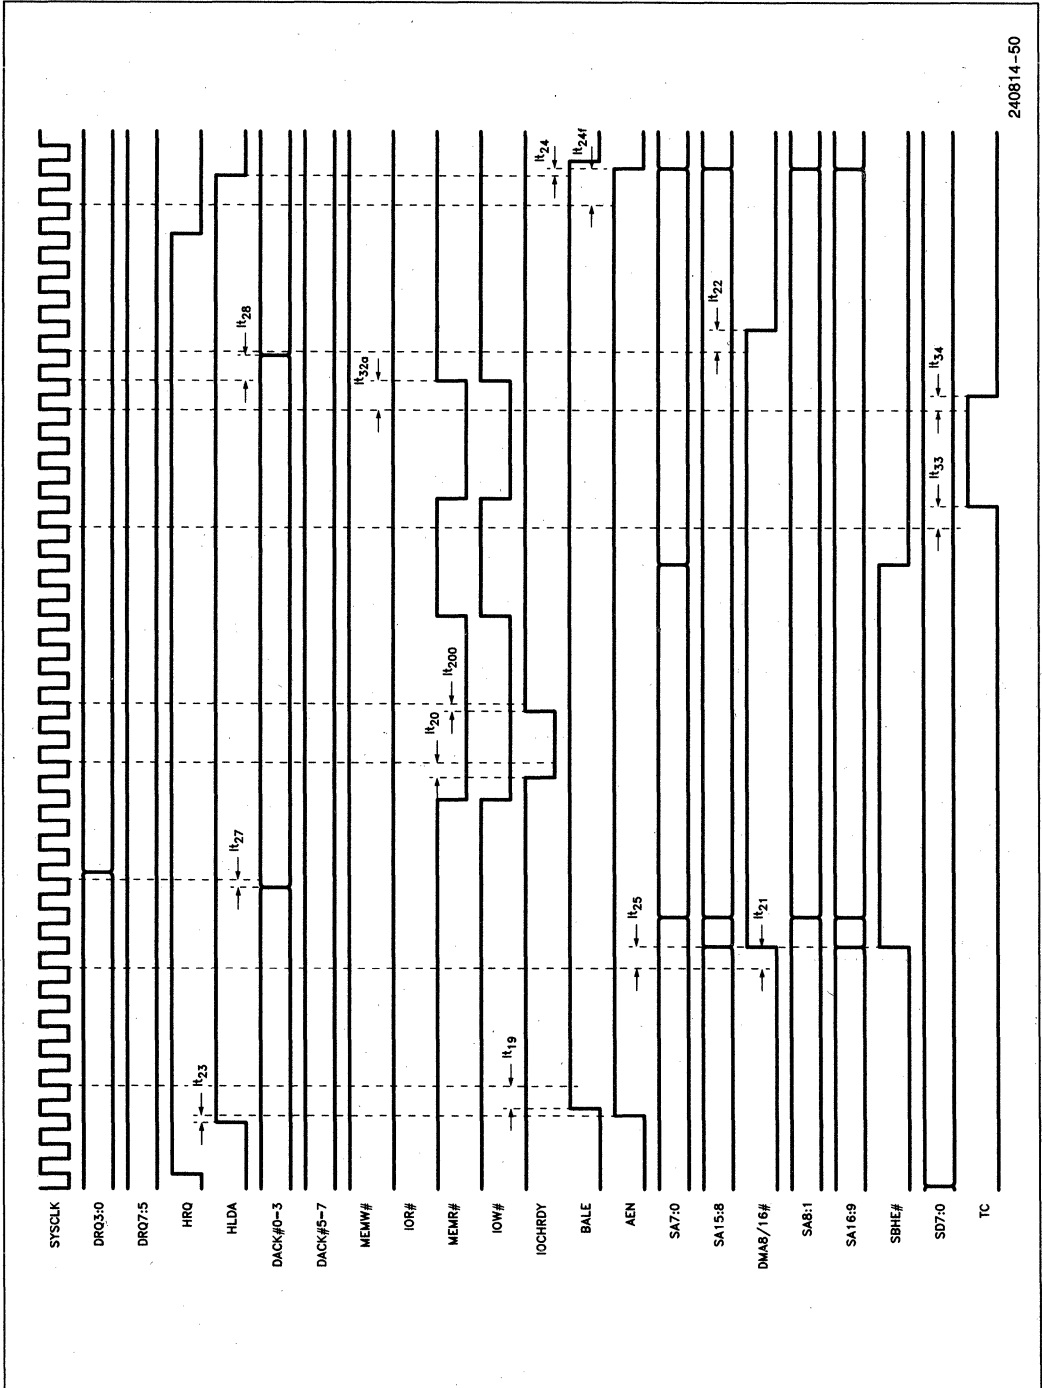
SYSCLK
DRQ3:0
DRQ7:5
HRQ
HLDA
DACK#0-3
DACK#5-7
MEMW#
IOR#
MEMR#
IOW#
IOCHRDY
BALE
AEN
SA7:0
SA15:8
DMA8/16#
SA8:1
SA16:9
SBHE#
SD7:0
TC

$t_{23}$
$t_{19}$
$t_{25}$
$t_{21}$
$t_{27}$
$t_{20}$
$t_{200}$
$t_{33}$
$t_{34}$
$t_{32a}$
$t_{28}$
$t_{22}$
$t_{24}$
$t_{24f}$

240814-50